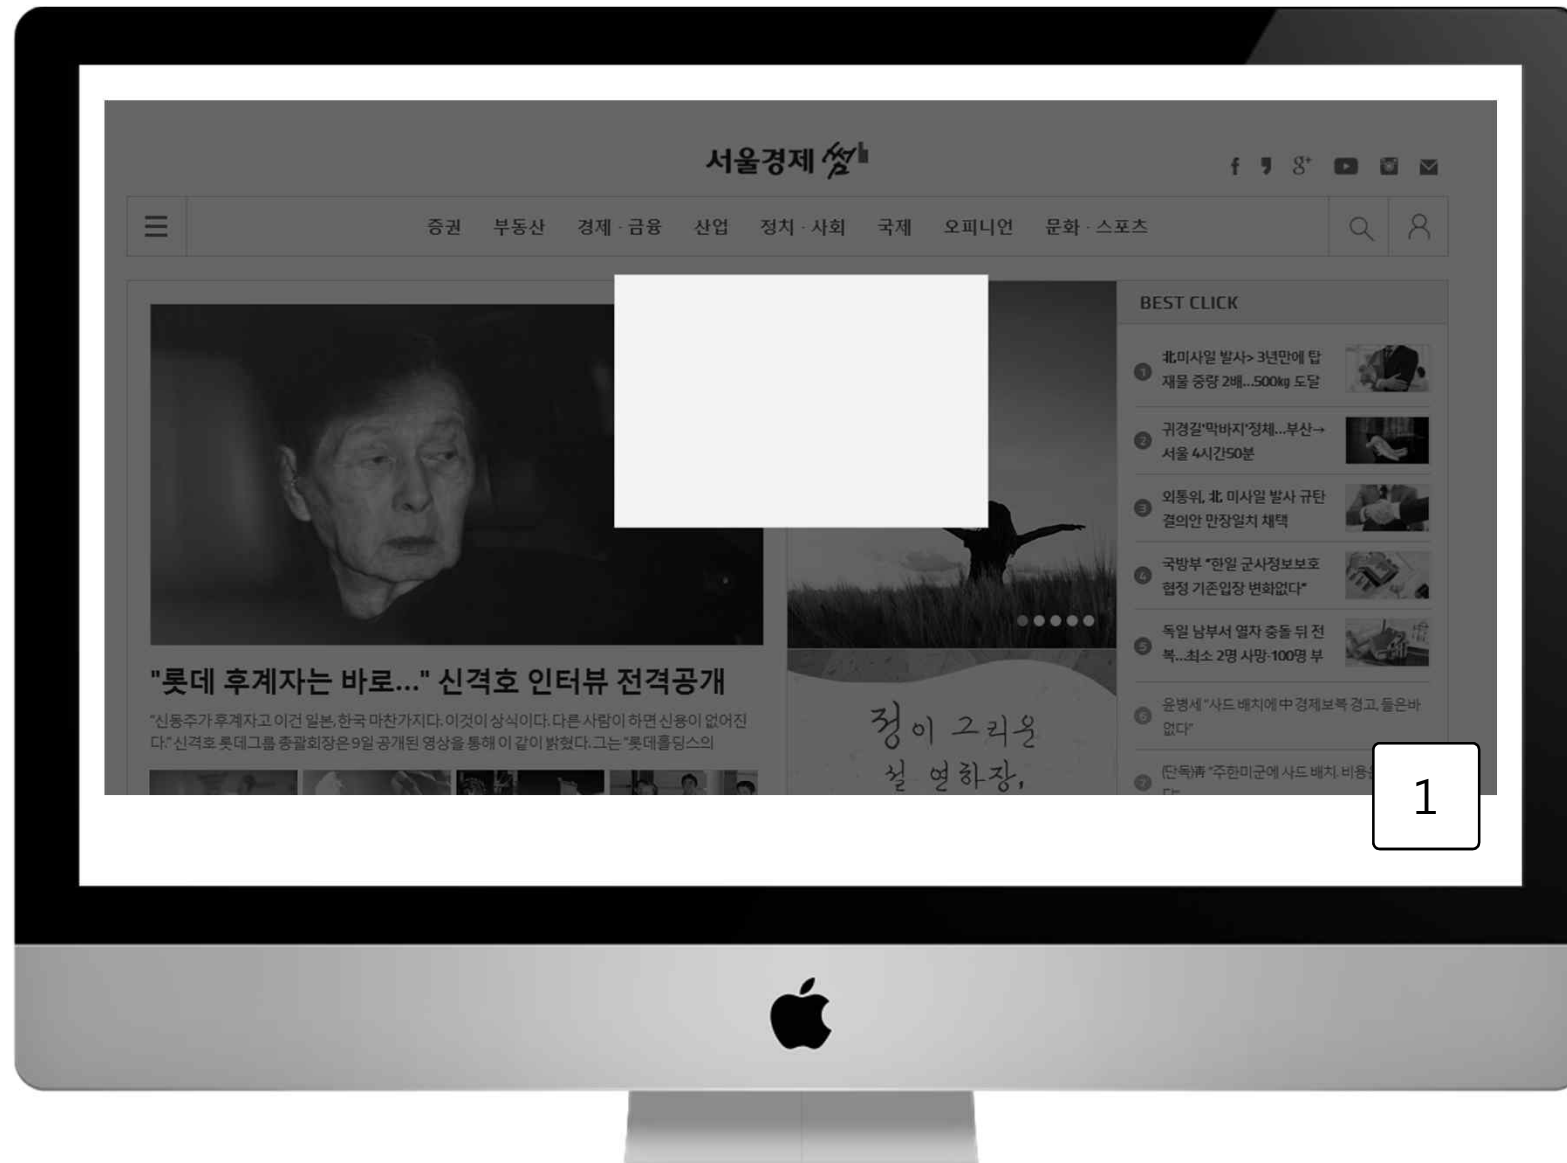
서울경제

증권 부동산 경제 · 금융 산업 정치 · 사회 국제 오피니언 문화 · 스포츠

BEST CLICK

1 北미사일 발사> 3년만에 탑재물 중량 2배...500㎏ 도달

2 귀경길'막바지'정체...부산→서울 4시간50분

3 외통위, 北 미사일 발사 규탄 결의안 만장일치 채택

4 국방부 "한일 군사정보보호협정 기존입장 변화없다"

5 독일 남부서 열차 충돌 뒤 전복...최소 2명 사망·100명 부

6 윤병세 "사드 배치에 中 경제보복 경고, 들은바 없다"

7 [단독]靑 "주한미군에 사드 배치, 비용 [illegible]

"롯데 후계자는 바로..." 신격호 인터뷰 전격공개

"신동주가 후계자고 이건 일본, 한국 마찬가지다. 이것이 상식이다. 다른 사람이 하면 신용이 없어진다." 신격호 롯데그룹 총괄회장은 9일 공개된 영상을 통해 이 같이 밝혔다. 그는 "롯데홀딩스의

정이 그리운
설 연하장,

1